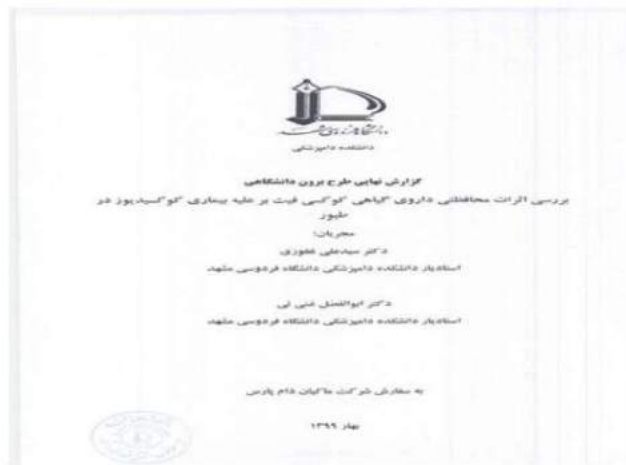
دانشگاه فردوسی

دانشکده دامپزشکی

گزارش نهایی طرح برون دانشگاهی

بررسی اثرات محافظتی داروی گیاهی "کوکسی فیت" بر علیه بیماری کوکسیدیوز در طیور

مجریان:

دکتر سیدعلی غفوری

استادیار دانشکده دامپزشکی دانشگاه فردوسی مشهد

دکتر ابوالفضل غنی ئی

استادیار دانشکده دامپزشکی دانشگاه فردوسی مشهد

به سفارش شرکت ماکیان دام پارس

بهار ۱۳۹۹

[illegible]